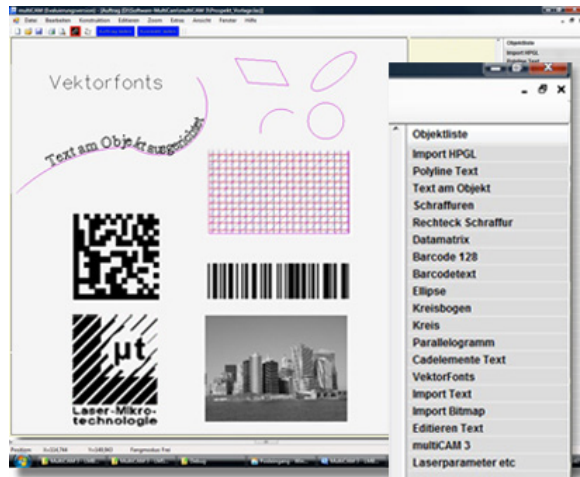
multiCAM (Evaluierungsversion) [Auftrag (D:\Software-MultiCam\multiCAM 3\Projekt_Vorlage.lbz)]
Datei Bearbeiten Konstruktion Editieren Zoom Extras Ansicht Fenster Hilfe

Objektliste
Import HPGL
Polyline Text

Vektorfonts

Text am Objekt ausgerichtet

μt
Laser-Mikro-technologie

Objektliste
Import HPGL
Polyline Text
Text am Objekt
Schraffuren
Rechteck Schraffur
Datamatrix
Barcode 128
Barcodetext
Ellipse
Kreisbogen
Kreis
Parallelogramm
Cadelemente Text
VektorFonts
Import Text
Import Bitmap
Editieren Text
multiCAM 3
Laserparameter etc

Position X=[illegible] Y=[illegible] Fangmodus: Frei